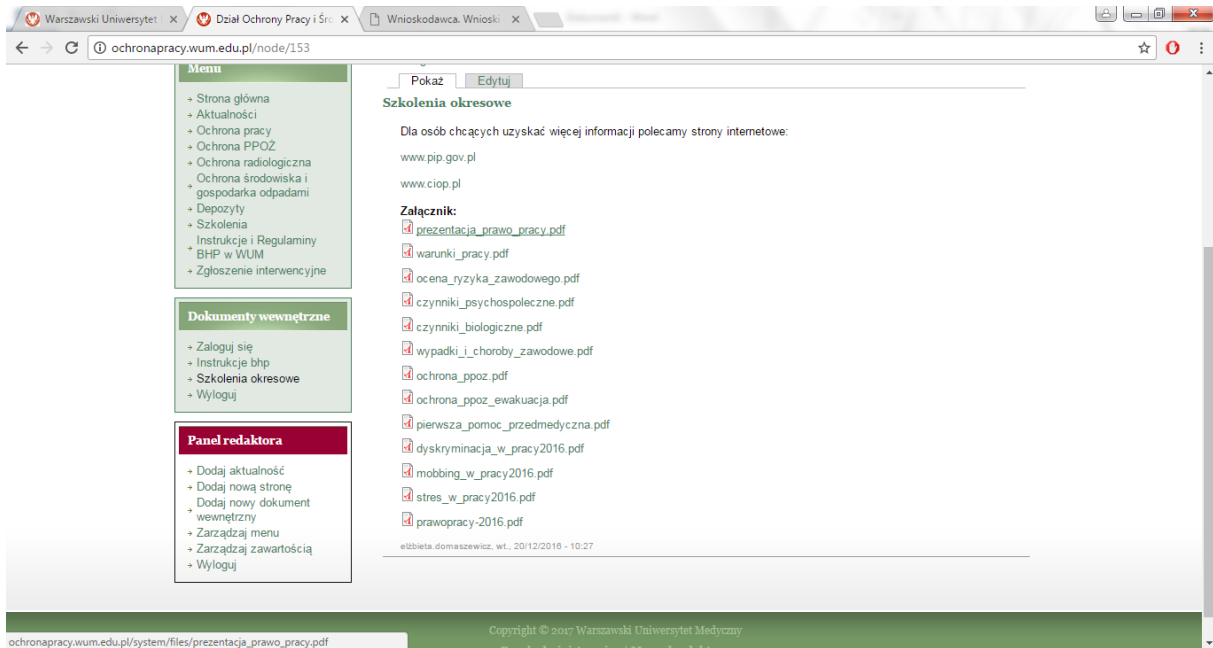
Warszawski Uniwersytet | ×
Dział Ochrony Pracy i Śro ×
Wnioskodawca. Wnioski ×

ochronapracy.wum.edu.pl/node/153

Menu

Strona główna
Aktualności
Ochrona pracy
Ochrona PPOŻ
Ochrona radiologiczna
Ochrona środowiska i gospodarka odpadami
Depozyty
Szkolenia
Instrukcje i Regulaminy BHP w WUM
Zgłoszenie interwencyjne

Dokumenty wewnętrzne

Zaloguj się
Instrukcje bhp
Szkolenia okresowe
Wyloguj

Panel redaktora

Dodaj aktualność
Dodaj nową stronę
Dodaj nowy dokument wewnętrzny
Zarządzaj menu
Zarządzaj zawartością
Wyloguj

Pokaż
Edytuj

Szkolenia okresowe

Dla osób chcących uzyskać więcej informacji polecamy strony internetowe:

www.pip.gov.pl

www.ciop.pl

Załącznik:
prezentacja_prawo_pracy.pdf
warunki_pracy.pdf
ocena_ryzyka_zawodowego.pdf
czynniki_psychospoleczne.pdf
czynniki_biologiczne.pdf
wypadki_i_choroby_zawodowe.pdf
ochrona_ppoz.pdf
ochrona_ppoz_ewakuacja.pdf
pierwsza_pomoc_przedmedyczna.pdf
dyskryminacja_w_pracy2016.pdf
mobbing_w_pracy2016.pdf
stres_w_pracy2016.pdf
prawopracy-2016.pdf

elżbieta.domaszewicz, wt., 20/12/2016 - 10:27

Copyright © 2017 Warszawski Uniwersytet Medyczny

ochronapracy.wum.edu.pl/system/files/prezentacja_prawo_pracy.pdf